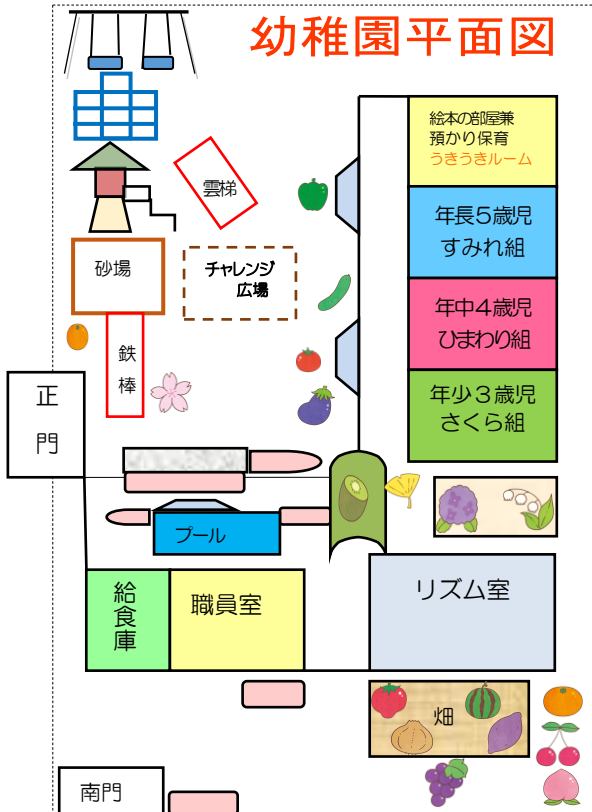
幼稚園平面図

絵本の部屋兼
預かり保育
うきうきルーム

雲梯

年長５歳児
すみれ組

砂場

チャレンジ
広場

年中４歳児
ひまわり組

鉄
棒

年少３歳児
さくら組

正
門

プール

給
食
庫

職員室

リズム室

畑

南門